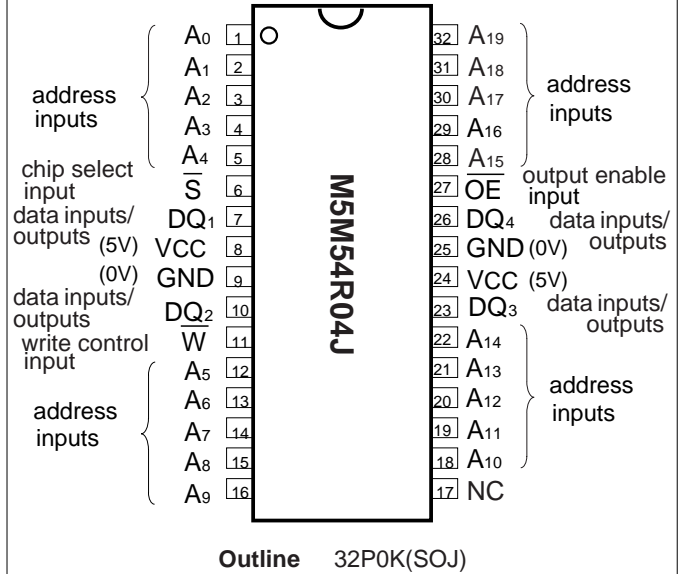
address inputs

$A_0$ 1
$A_1$ 2
$A_2$ 3
$A_3$ 4
$A_4$ 5

chip select input $\overline{S}$ 6

data inputs/ outputs $DQ_1$ 7

(5V) VCC 8

(0V) GND 9

data inputs/ outputs $DQ_2$ 10

write control input $\overline{W}$ 11

address inputs

$A_5$ 12
$A_6$ 13
$A_7$ 14
$A_8$ 15
$A_9$ 16

M5M54R04J

32 $A_{19}$
31 $A_{18}$
30 $A_{17}$
29 $A_{16}$
28 $A_{15}$

address inputs

27 $\overline{OE}$ output enable input

26 $DQ_4$ data inputs/ outputs

25 GND (0V)

24 VCC (5V)

23 $DQ_3$ data inputs/ outputs

22 $A_{14}$
21 $A_{13}$
20 $A_{12}$
19 $A_{11}$
18 $A_{10}$

address inputs

17 NC

Outline 32P0K(SOJ)